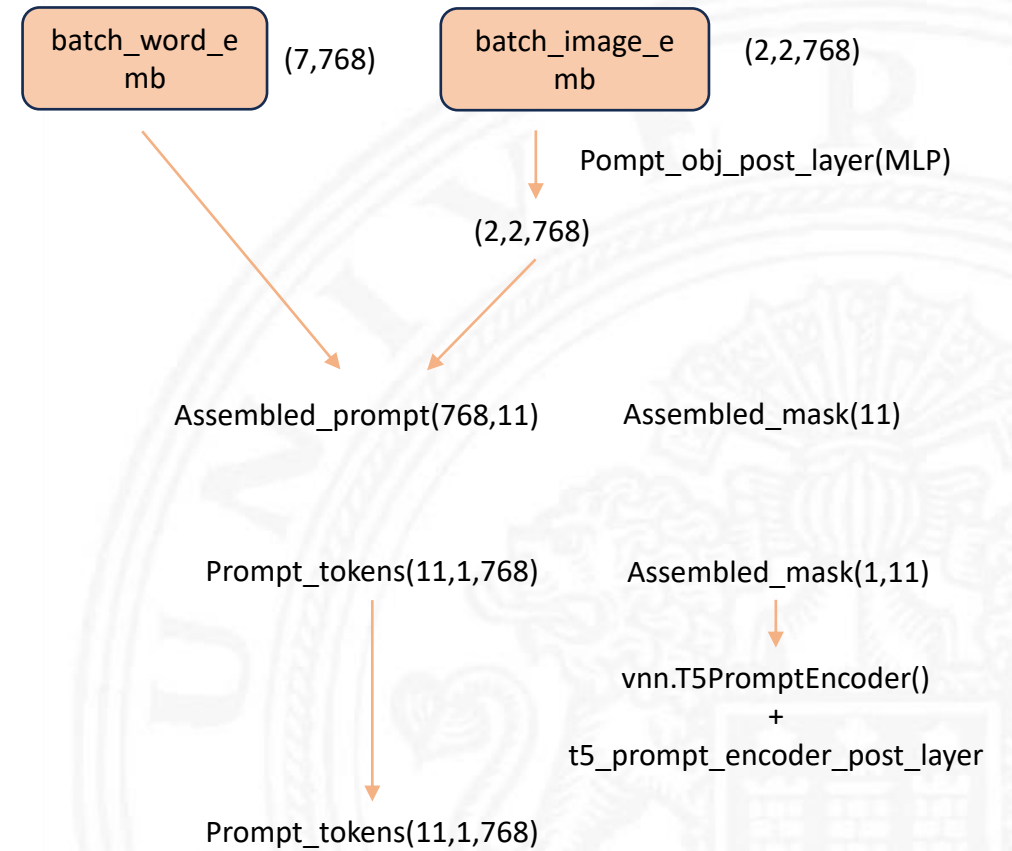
batch_word_emb

(7,768)

batch_image_emb

(2,2,768)

Pompt_obj_post_layer(MLP)

(2,2,768)

Assembled_prompt(768,11)

Assembled_mask(11)

Prompt_tokens(11,1,768)

Assembled_mask(1,11)

vnn.T5PromptEncoder()
+
t5_prompt_encoder_post_layer

Prompt_tokens(11,1,768)